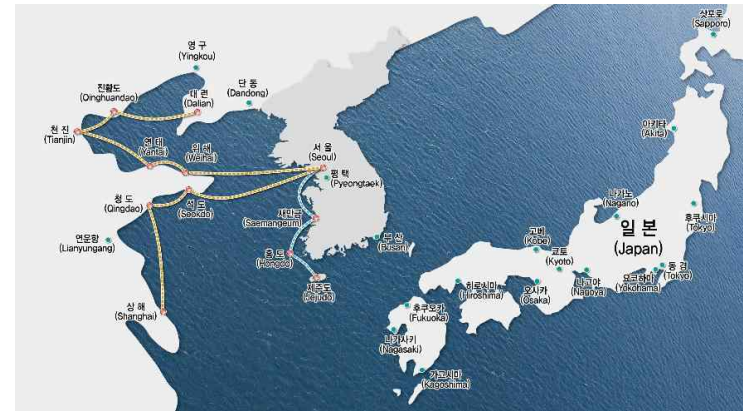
삿포로
(Sapporo)

영 구
(Yingkou)

진황도
(Qinghuandao)

대 련
(Dalian)

단 동
(Dandong)

천 진
(Tianjin)

연 태
(Yantai)

위 해
(Weihai)

서 울
(Seoul)

평 택
(Pyeongtaek)

청 도
(Qingdao)

석 도
(Seokdo)

새만금
(Saemangeum)

연운항
(Lianyungang)

홍 도
(Hongdo)

부 산
(Pusan)

제주도
(Jejudo)

상 해
(Shanghai)

아키타
(Akita)

니가노
(Nagano)

일 본
(Japan)

후쿠시마
(Tokyo)

고베
(Kobe)

교토
(Kyoto)

히로시마
(Hiroshima)

오사카
(Osaka)

나고야
(Nagoya)

요코하마
(Yokohama)

동 경
(Tokyo)

후쿠오카
(Fukuoka)

나가사키
(Nagasaki)

가고시마
(Kagoshima)